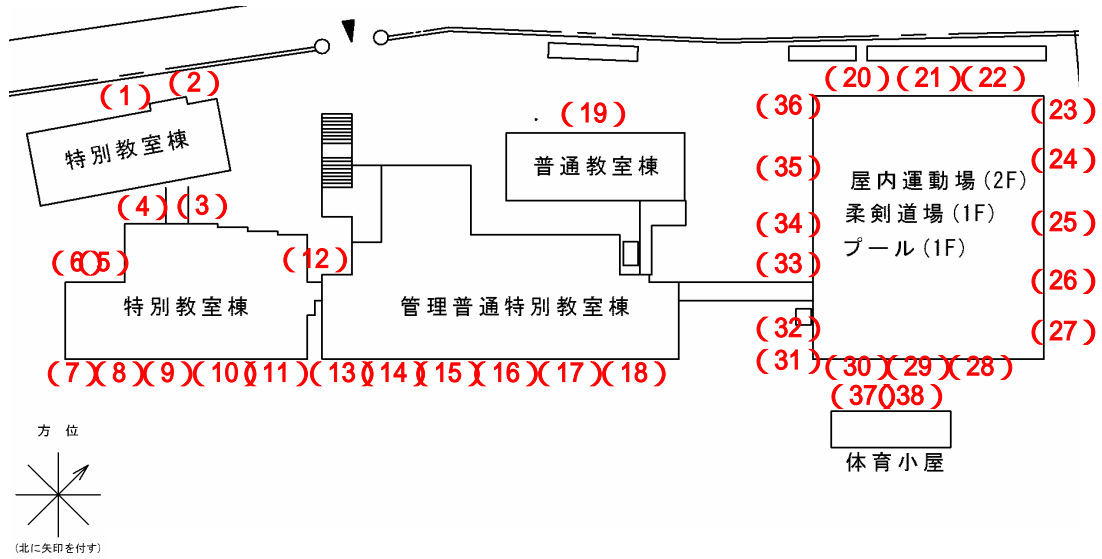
(1) (2)
特別教室棟
(4) (3)
(6)(5)
特別教室棟
(12)
(19)
普通教室棟
管理普通特別教室棟
(7)(8)(9)(10)(11)(13)(14)(15)(16)(17)(18)
(20)(21)(22)
(36)
(23)
(35)
(24)
屋内運動場(2F)
柔剣道場(1F)
プール(1F)
(34)
(25)
(33)
(26)
(32)
(27)
(31)
(30)(29)(28)
(37)(38)
体育小屋
方位
(北に矢印を付す)